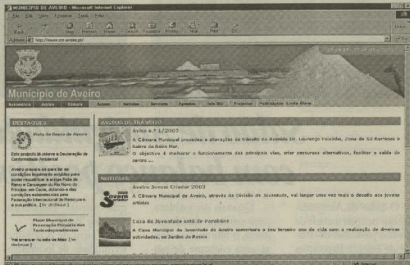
MUNICÍPIO DE AVEIRO - Microsoft Internet Explorer

File Edit View Favorites Tools Help

Address http://www.cm-aveiro.pt/

Município de Aveiro

DESTAQUES

Praia da Barra de Aveiro

AVISOS DE TRÂNSITO

Aviso n.º 1/2003

A Câmara Municipal procederá a alterações no trânsito na Avenida Dr. Lourenço Peixinho, Zona da Sé Barrinha e bairro da Beira Mar.

O objectivo é melhorar o funcionamento das principais vias, criar percursos alternativos, facilitar a saída do tráfego ...

NOTÍCIAS

Aveiro Jovem Criador 2003

A Câmara Municipal de Aveiro, através da Divisão da Juventude, vai lançar uma vez mais o desafio aos jovens artistas

Casa da Juventude sobe de Parábolas

A Casa Municipal da Juventude de Aveiro assinalará a sua terceira ano de vida com a realização de diversas actividades, no Jardim do Rossio

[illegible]